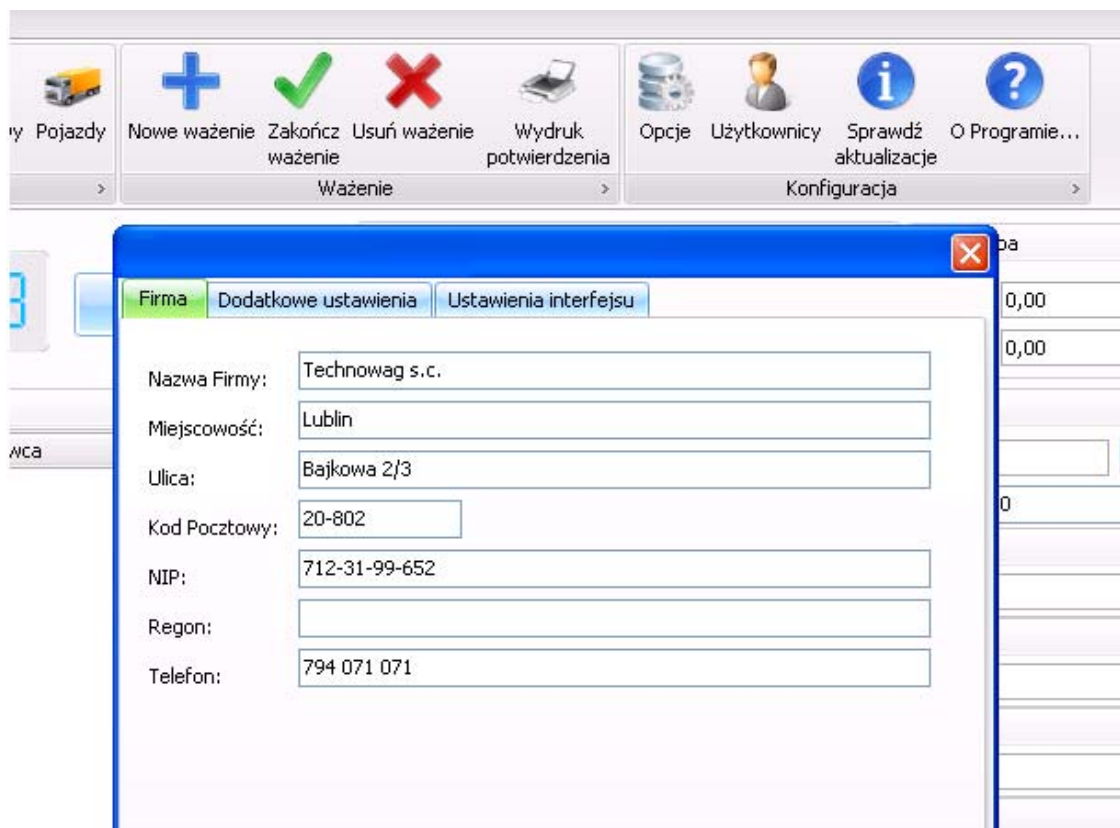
y Pojazdy
Nowe ważenie Zakończ ważenie Usuń ważenie Wydruk potwierdzenia
Ważenie
Opcje Użytkownicy Sprawdź aktualizacje O Programie...
Konfiguracja

Firma | Dodatkowe ustawienia | Ustawienia interfejsu

Nazwa Firmy: Technowag s.c.
Miejscowość: Lublin
Ulica: Bajkowa 2/3
Kod Pocztowy: 20-802
NIP: 712-31-99-652
Regon:
Telefon: 794 071 071

ba
0,00
0,00
wca
0